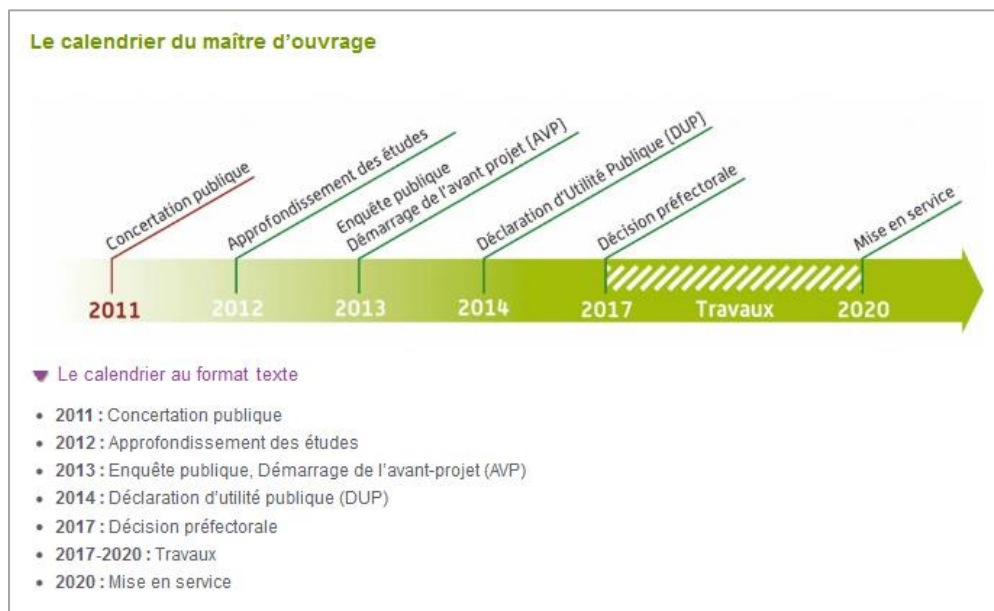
Le calendrier du maître d'ouvrage

Concertation publique
Approfondissement des études
Enquête publique
Démarrage de l'avant projet (AVP)
Déclaration d'Utilité Publique (DUP)
Décision préfectorale
Mise en service

2011
2012
2013
2014
2017
Travaux
2020

Le calendrier au format texte

- **2011 :** Concertation publique
- **2012 :** Approfondissement des études
- **2013 :** Enquête publique, Démarrage de l'avant-projet (AVP)
- **2014 :** Déclaration d'utilité publique (DUP)
- **2017 :** Décision préfectorale
- **2017-2020 :** Travaux
- **2020 :** Mise en service